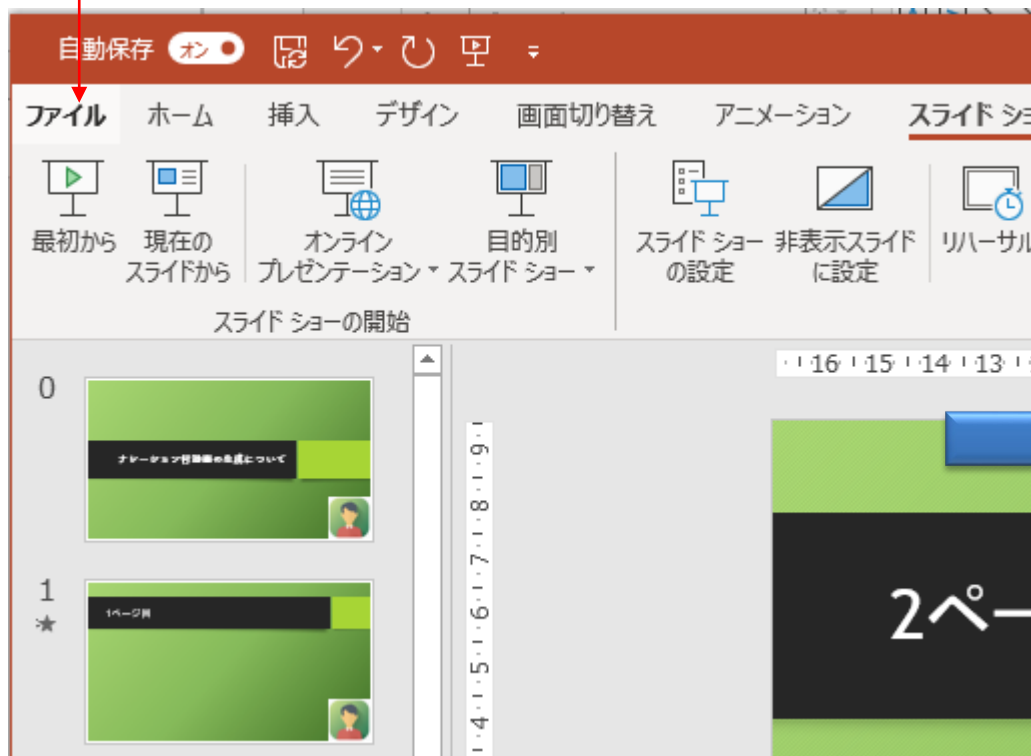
自動保存 オン

ファイル ホーム 挿入 デザイン 画面切り替え アニメーション スライド ショ

最初から 現在のスライドから オンラインプレゼンテーション 目的別スライド ショー スライド ショーの設定 非表示スライドに設定 リハーサル

スライド ショーの開始

16 15 14 13

9 8 7 6 5 4

0

ナレーション付動画の作成について

1

1ページ目

2ペー